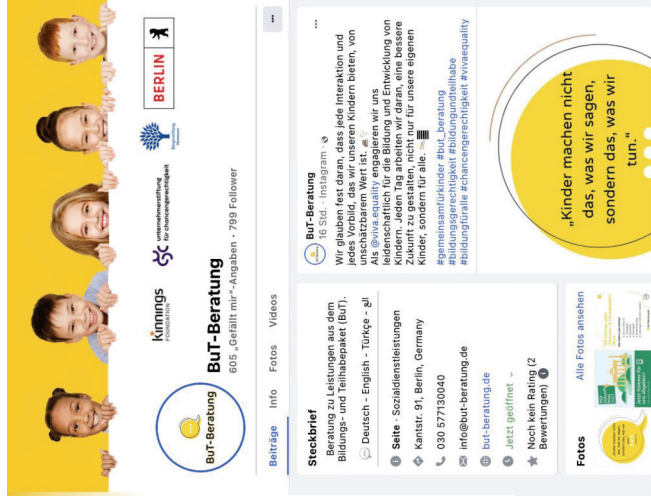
kinnings FOUNDATION

unternehmerstiftung für chancengerechtigkeit

BERLIN

BuT-Beratung

BuT-Beratung

605 „Gefällt mir"-Angaben · 799 Follower

Beiträge Info Fotos Videos

Steckbrief

Beratung zu Leistungen aus dem Bildungs- und Teilhabepaket (BuT).

Deutsch - English - Türkçe - عربي

Seite · Sozialdienstleistungen

Kantstr. 91, Berlin, Germany

030 577130040

info@but-beratung.de

but-beratung.de

Jetzt geöffnet

Noch kein Rating (2 Bewertungen)

Fotos

Alle Fotos ansehen

BuT-Beratung
16 Std. · Instagram ·

Wir glauben fest daran, dass jede Interaktion und jedes Vorbild, das wir unseren Kindern bieten, von unschätzbarem Wert ist.
Als @viva.equality engagieren wir uns leidenschaftlich für die Bildung und Entwicklung von Kindern. Jeden Tag arbeiten wir daran, eine bessere Zukunft zu gestalten, nicht nur für unsere eigenen Kinder, sondern für alle.

#gemeinsamfürkinder #but_beratung #bildungsgerechtigkeit #bildungundteilhabe #bildungfüralle #chancengerechtigkeit #vivaequality

„Kinder machen nicht das, was wir sagen, sondern das, was wir tun."